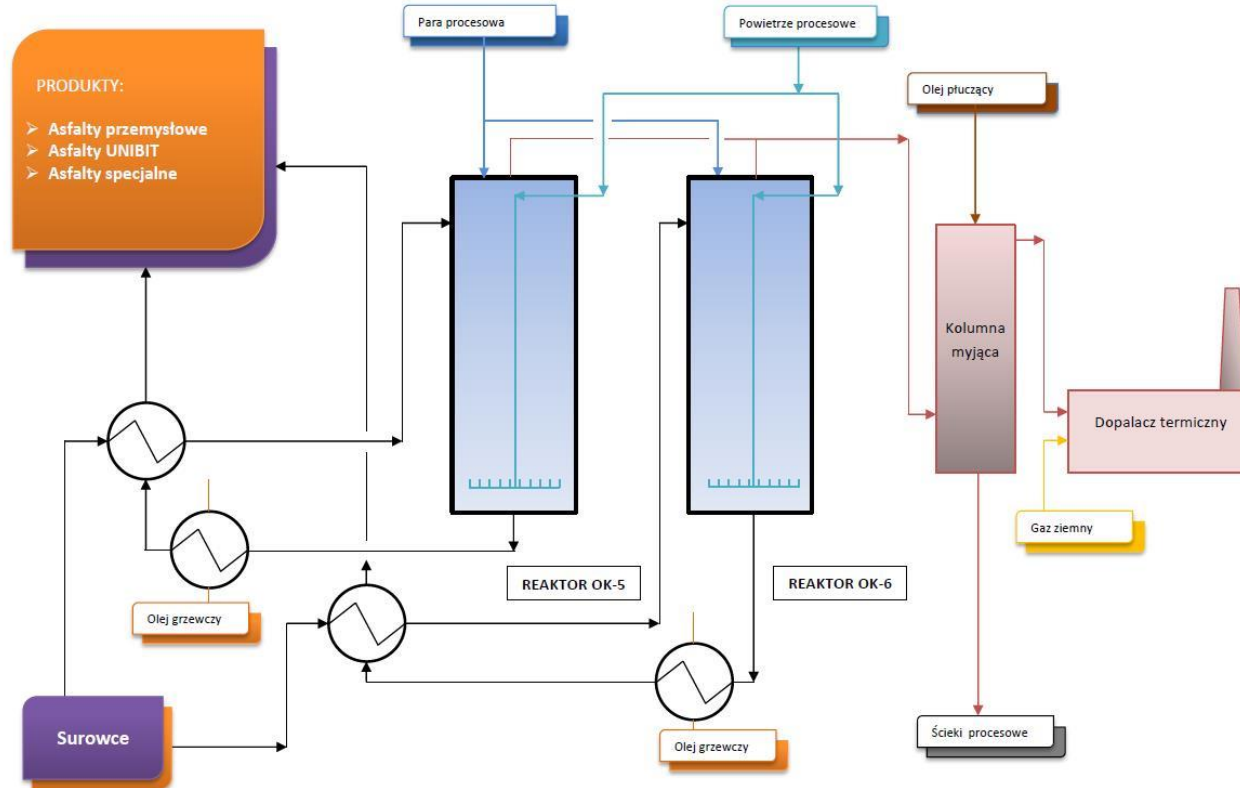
Para procesowa

Powietrze procesowe

PRODUKTY:

➢ Asfalty przemysłowe
➢ Asfalty UNIBIT
➢ Asfalty specjalne

Olej płuczący

Kolumna myjąca

Dopalacz termiczny

Gaz ziemny

REAKTOR OK-5

REAKTOR OK-6

Olej grzewczy

Olej grzewczy

Surowce

Ścieki procesowe